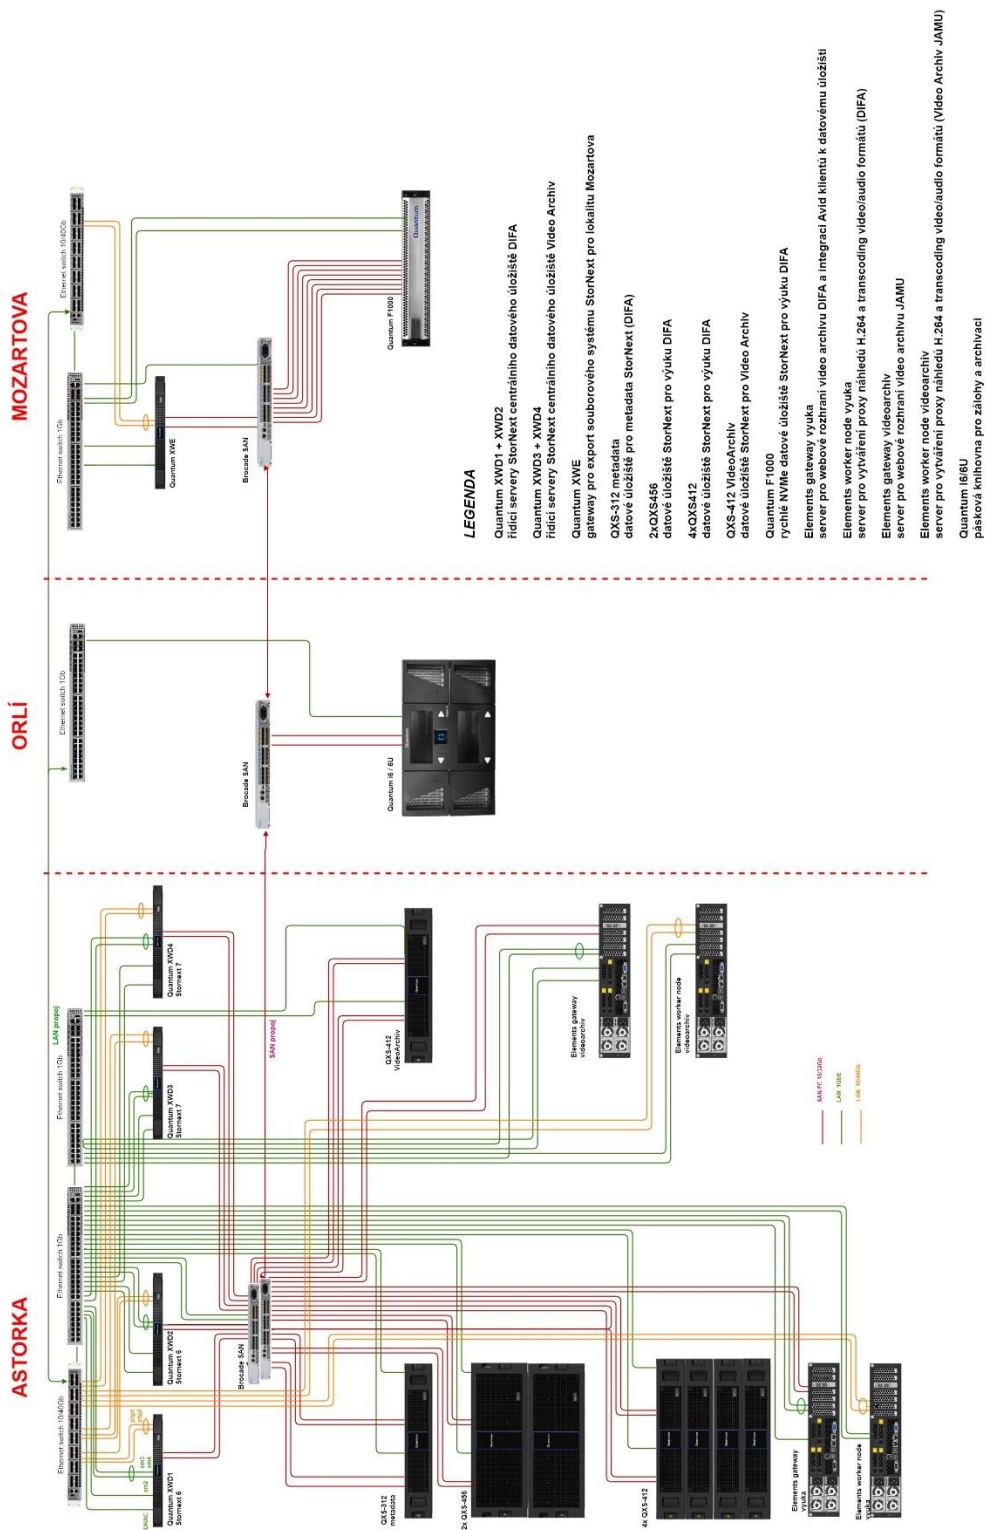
MOZARTOVA

ORLÍ

ASTORKA

Ethernet switch 10/40Gb

Ethernet switch 1Gb

Quantum XWE

Brocade SAN

Quantum F1000

Ethernet switch 1Gb

Brocade SAN

Quantum I6 / 6U

LAN propoj

SAN propoj

Ethernet switch 1Gb

Ethernet switch 10Gb

Ethernet switch 10/40Gb

Quantum XWD4
StorNext 7

Quantum XWD3
StorNext 7

Quantum XWD2
StorNext 6

Quantum XWD1
StorNext 6

Brocade SAN

QXS-412
VideoArchiv

Elements gateway
videoarchiv

Elements worker node
videoarchiv

QXS-312
metadata

2x QXS-456

4x QXS-412

Elements gateway
výuka

Elements worker node
výuka

SAN FC 16/32Gb

LAN 1GbE

LAN 10/40Gb

LEGENDA

Quantum XWD1 + XWD2
řídící servery StorNext centrálního datového úložiště DIFA

Quantum XWD3 + XWD4
řídící servery StorNext centrálního datového úložiště Video Archiv

Quantum XWE
gateway pro export souborového systému StorNext pro lokalitu Mozartova

QXS-312 metadata
datové úložiště pro metadata StorNext (DIFA)

2xQXS456
datové úložiště StorNext pro výuku DIFA

4xQXS412
datové úložiště StorNext pro výuku DIFA

QXS-412 VideoArchiv
datové úložiště StorNext pro Video Archiv

Quantum F1000
rychlé NVMe datové úložiště StorNext pro výuku DIFA

Elements gateway výuka
server pro webové rozhraní video archivu DIFA a integraci Avid klientů k datovému úložišti

Elements worker node výuka
server pro vytváření proxy náhledů H.264 a transcoding video/audio formátů (DIFA)

Elements gateway videoarchiv
server pro webové rozhraní video archivu JAMU

Elements worker node videoarchiv
server pro vytváření proxy náhledů H.264 a transcoding video/audio formátů (Video Archiv JAMU)

Quantum I6/6U
pásková knihovna pro zálohy a archivaci